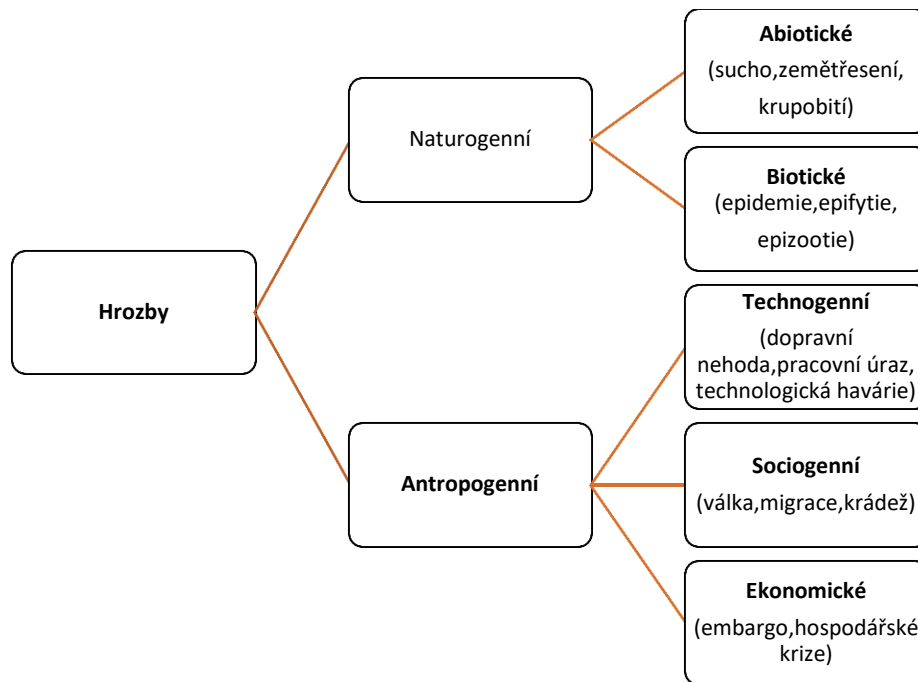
Hrozby

Naturogenní

Abiotické (sucho,zemětřesení, krupobití)

Biotické (epidemie,epifytie, epizootie)

Antropogenní

Technogenní (dopravní nehoda,pracovní úraz, technologická havárie)

Sociogenní (válka,migrace,krádež)

Ekonomické (embargo,hospodářské krize)